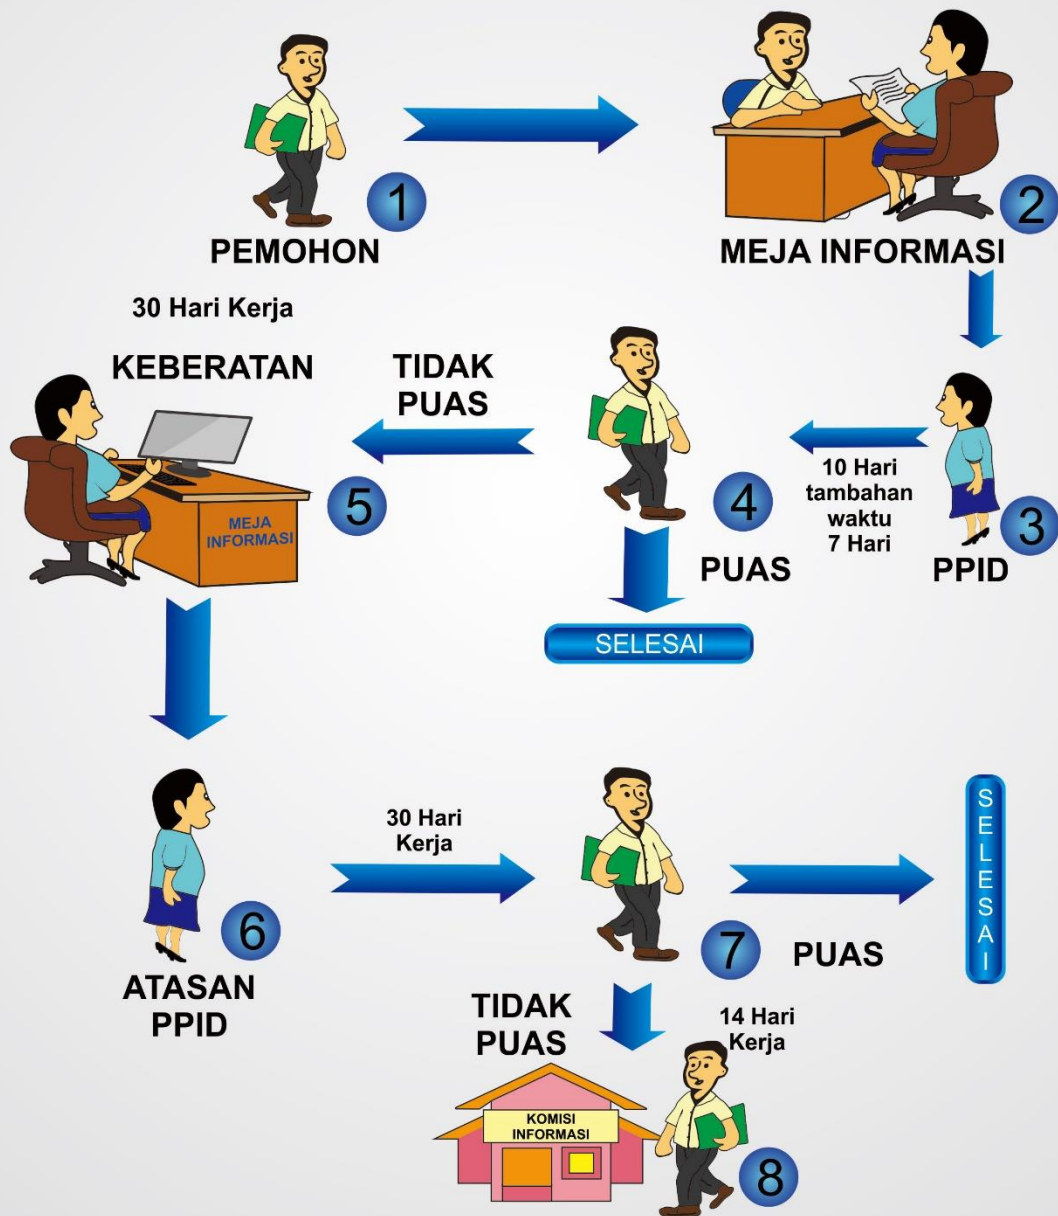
1
PEMOHON

2
MEJA INFORMASI

30 Hari Kerja
KEBERATAN

TIDAK PUAS

MEJA INFORMASI
5

4
PUAS

10 Hari tambahan waktu 7 Hari

3
PPID

SELESAI

6
ATASAN PPID

30 Hari Kerja

7
PUAS

SELESAI

TIDAK PUAS

14 Hari Kerja

KOMISI INFORMASI

8